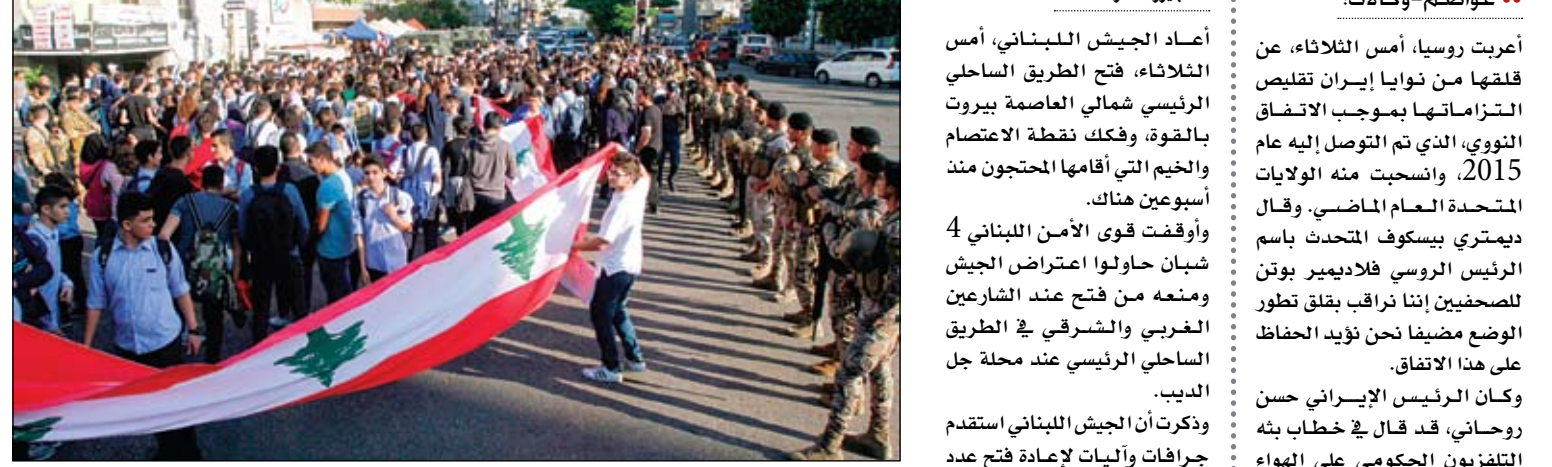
عواصم-وكالات:

أعربت روسيا، أمس الثلاثاء، عن قلقها من نوايا إيران تقليص التزاماتها بموجب الاتفاق النووي، الذي تم التوصل إليه عام 2015، وانسحبت منه الولايات المتحدة العام الماضي. وقال ديمتري بيسكوف المتحدث باسم الرئيس الروسي فلاديمير بوتن للصحفيين إننا نراقب بقلق تطور الوضع مضيفا نحن نؤيد الحفاظ على هذا الاتفاق.

وكان الرئيس الإيراني حسن روحاني، قد قال في خطاب بثه التلفزيون الحكومي على الهواء

أعاد الجيش اللبناني، أمس الثلاثاء، فتح الطريق الساحلي الرئيسي شمالي العاصمة بيروت بالقوة، وفكك نقطة الاعتصام والخيم التي أقامها المحتجون منذ أسبوعين هناك.

وأوقفت قوى الأمن اللبناني 4 شبان حاولوا اعتراض الجيش ومنعه من فتح عند الشارعين الغربي والشرقي في الطريق الساحلي الرئيسي عند محلة جل الديب.

وذكرت أن الجيش اللبناني استقدم جرافات وآليات لإعادة فتح عدد